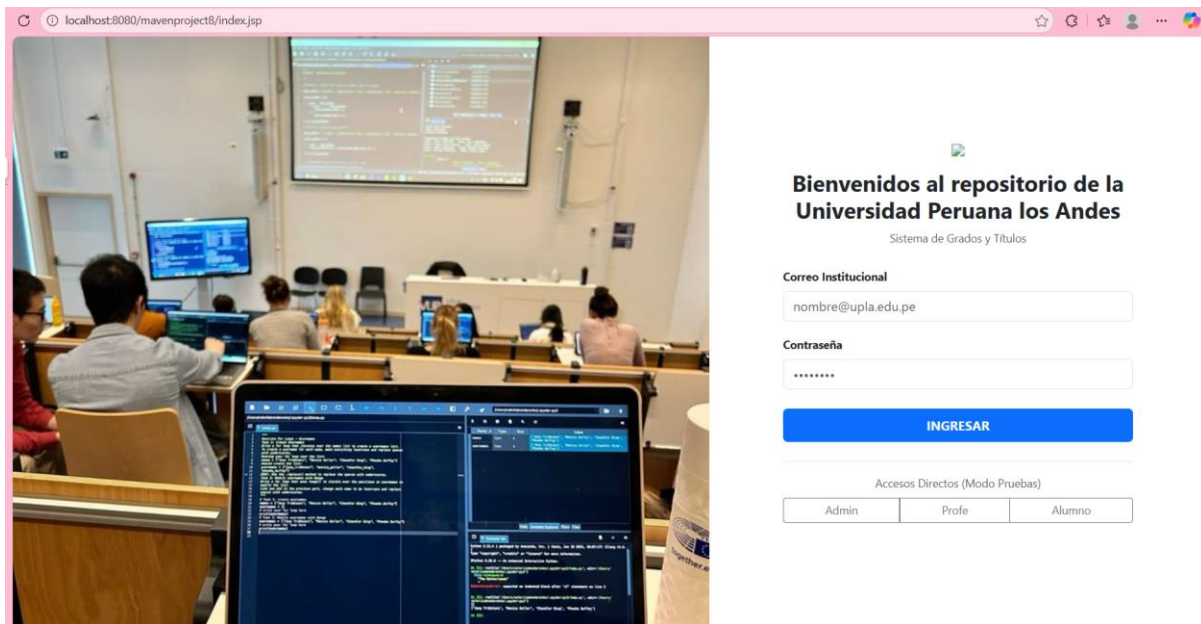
localhost:8080/mavenproject8/index.jsp

Bienvenidos al repositorio de la Universidad Peruana los Andes

Sistema de Grados y Títulos

Correo Institucional

nombre@upla.edu.pe

Contraseña

••••••••

INGRESAR

Accesos Directos (Modo Pruebas)

Admin Profe Alumno